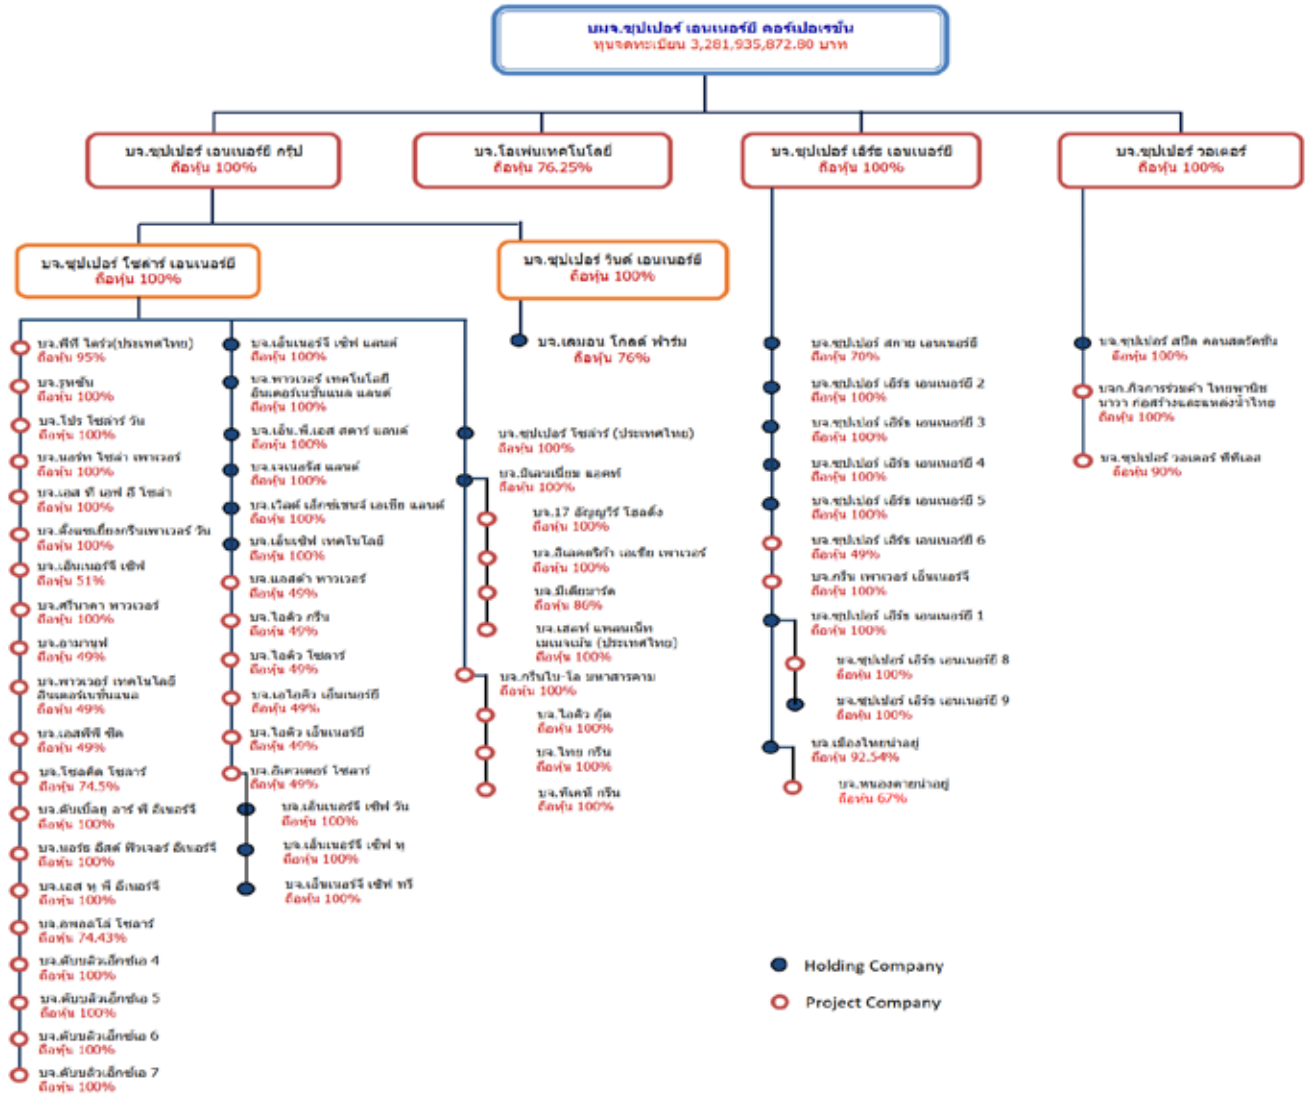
บมจ.ซุปเปอร์ เอนเนอร์ยี คอร์ปอเรชั่น
ทุนจดทะเบียน 3,281,935,872.80 บาท

บจ.ซุปเปอร์ เอนเนอร์ยี กรุ๊ป
ถือหุ้น 100%

บจ.โอเพ่นเทคโนโลยี
ถือหุ้น 76.25%

บจ.ซุปเปอร์ เอิร์ธ เอนเนอร์ยี
ถือหุ้น 100%

บจ.ซุปเปอร์ วอเตอร์
ถือหุ้น 100%

บจ.ซุปเปอร์ โซลาร์ เอนเนอร์ยี
ถือหุ้น 100%

บจ.ซุปเปอร์ วินด์ เอนเนอร์ยี
ถือหุ้น 100%

บจ.พีพี ไดร์ว(ประเทศไทย)
ถือหุ้น 95%
บจ.รุทธิน
ถือหุ้น 100%
บจ.โปร โซล่าร์ วัน
ถือหุ้น 100%
บจ.นอร์ท โซล่า เพาเวอร์
ถือหุ้น 100%
บจ.เอส พี เอฟ ดี โซล่า
ถือหุ้น 100%
บจ.ตั้งเซอเกี้ยงกรีนเพาเวอร์ วัน
ถือหุ้น 100%
บจ.เอ็นเนอร์จี เซฟ
ถือหุ้น 51%
บจ.ศรีนาคา พาวเวอร์
ถือหุ้น 100%
บจ.อามาณฟ
ถือหุ้น 49%
บจ.พาวเวอร์ เทคโนโลยี อินเตอร์เนชั่นแนล
ถือหุ้น 49%
บจ.เอสพีพี ซีด
ถือหุ้น 49%
บจ.โซลตัล โซลาร์
ถือหุ้น 74.5%
บจ.ดับเบิ้ลยู อาร์ พี อีเนอร์จี
ถือหุ้น 100%
บจ.นอร์ธ อีสต์ ฟิวเจอร์ อีเนอร์จี
ถือหุ้น 100%
บจ.เอส พู พี อีเนอร์จี
ถือหุ้น 100%
บจ.อพอลโล่ โซลาร์
ถือหุ้น 74.43%
บจ.ดับบลิวเอ็กซ์ช่อ 4
ถือหุ้น 100%
บจ.ดับบลิวเอ็กซ์ช่อ 5
ถือหุ้น 100%
บจ.ดับบลิวเอ็กซ์ช่อ 6
ถือหุ้น 100%
บจ.ดับบลิวเอ็กซ์ช่อ 7
ถือหุ้น 100%

บจ.เอ็นเนอร์จี เซ็ฟ แลนด์
ถือหุ้น 100%
บจ.พาวเวอร์ เทคโนโลยี อินเตอร์เนชั่นแนล แลนด์
ถือหุ้น 100%
บจ.เอ็ม.พี.เอส สตาร์ แลนด์
ถือหุ้น 100%
บจ.เจเนอรัส แลนด์
ถือหุ้น 100%
บจ.เวิลด์ เอ็กซ์เชนจ์ เอเชีย แลนด์
ถือหุ้น 100%
บจ.เอ็นเซ็ฟ เทคโนโลยี
ถือหุ้น 100%
บจ.แอสต้า พาวเวอร์
ถือหุ้น 49%
บจ.ไอคิว กรีน
ถือหุ้น 49%
บจ.ไอคิว โซลาร์
ถือหุ้น 49%
บจ.เอไอคิว เอ็นเนอร์ยี
ถือหุ้น 49%
บจ.ไอคิว เอ็นเนอร์ยี
ถือหุ้น 49%
บจ.อีเควเตอร์ โซลาร์
ถือหุ้น 49%
บจ.เอ็นเนอร์จี เซ็ฟ วัน
ถือหุ้น 100%
บจ.เอ็นเนอร์จี เซ็ฟ ทู
ถือหุ้น 100%
บจ.เอ็นเนอร์จี เซ็ฟ ทรี
ถือหุ้น 100%

บจ.ซุปเปอร์ โซลาร์ (ประเทศไทย)
ถือหุ้น 100%
บจ.อินดานเชียน แอคร์
ถือหุ้น 100%
บจ.17 อัญญวีร์ โฮลดิ้ง
ถือหุ้น 100%
บจ.อินดอครีก้า เอเชีย เพาเวอร์
ถือหุ้น 100%
บจ.มีเดียมาร์ค
ถือหุ้น 86%
บจ.เสตท์ แพลนเน็ท เมเนจเม้น (ประเทศไทย)
ถือหุ้น 100%
บจ.กรีนไบ-โอ มหาสารคาม
ถือหุ้น 100%
บจ.ไอคิว คู๊ด
ถือหุ้น 100%
บจ.ไทย กรีน
ถือหุ้น 100%
บจ.พีเคซี กรีน
ถือหุ้น 100%

บจ.เลมอน โกลด์ ฟาร์ม
ถือหุ้น 76%

บจ.ซุปเปอร์ สกาย เอนเนอร์ยี
ถือหุ้น 70%
บจ.ซุปเปอร์ เอิร์ธ เอนเนอร์ยี 2
ถือหุ้น 100%
บจ.ซุปเปอร์ เอิร์ธ เอนเนอร์ยี 3
ถือหุ้น 100%
บจ.ซุปเปอร์ เอิร์ธ เอนเนอร์ยี 4
ถือหุ้น 100%
บจ.ซุปเปอร์ เอิร์ธ เอนเนอร์ยี 5
ถือหุ้น 100%
บจ.ซุปเปอร์ เอิร์ธ เอนเนอร์ยี 6
ถือหุ้น 49%
บจ.กรีน เพาเวอร์ เอ็นเนอร์จี
ถือหุ้น 100%
บจ.ซุปเปอร์ เอิร์ธ เอนเนอร์ยี 1
ถือหุ้น 100%
บจ.ซุปเปอร์ เอิร์ธ เอนเนอร์ยี 8
ถือหุ้น 100%
บจ.ซุปเปอร์ เอิร์ธ เอนเนอร์ยี 9
ถือหุ้น 100%
บจ.เมืองไทยน่าอยู่
ถือหุ้น 92.54%
บจ.หนองคายน่าอยู่
ถือหุ้น 67%

บจ.ซุปเปอร์ สตีล คอนสตรัคชั่น
ถือหุ้น 100%
บจก.กิจการร่วมค้า ไทยพาณิช นาวา ก่อสร้างและแหล่งน้ำไทย
ถือหุ้น 100%
บจ.ซุปเปอร์ วอเตอร์ พีพีเอส
ถือหุ้น 90%

Holding Company
Project Company